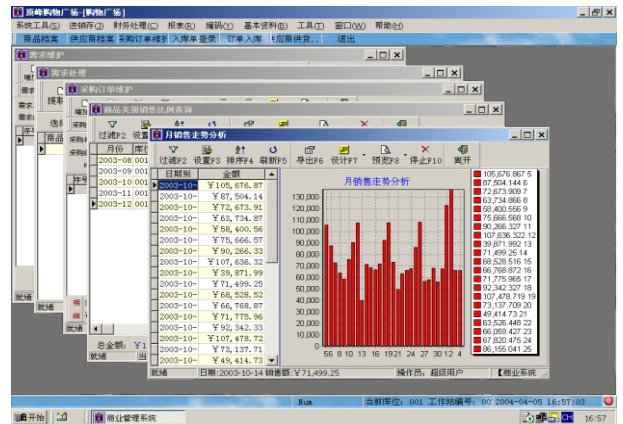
商峰购物广场-[购物广场]
系统工具(S) 进销存(J) 财务处理(C) 报表(B) 编码(U) 基本资料(B) 工具(T) 窗口(W) 帮助(H)
商品档案 供应商档案 采购订单维护 入库单登录 订单入库 供应商供货... 退出
需求维护
需求处理
采购订单维护
商品类别销售比例查询
月销售走势分析
过滤F2 设置F3 排序F4 刷新F5 导出F6 设计F7 预览F8 停止F10 离开
| 日期别 | 金额 |
|---|---|
| 2003-10- | ￥105,676.87 |
| 2003-10- | ￥87,504.14 |
| 2003-10- | ￥72,673.91 |
| 2003-10- | ￥63,734.87 |
| 2003-10- | ￥58,400.56 |
| 2003-10- | ￥75,666.57 |
| 2003-10- | ￥90,266.33 |
| 2003-10- | ￥107,636.32 |
| 2003-10- | ￥39,871.99 |
| 2003-10- | ￥71,499.25 |
| 2003-10- | ￥68,528.52 |
| 2003-10- | ￥66,768.87 |
| 2003-10- | ￥71,775.96 |
| 2003-10- | ￥92,342.33 |
| 2003-10- | ￥107,478.72 |
| 2003-10- | ￥73,137.71 |
| 2003-10- | ￥49,414.73 |
月销售走势分析
130,000 120,000 110,000 100,000 90,000 80,000 70,000 60,000 50,000 40,000 30,000 20,000 10,000 0
5 6 8 10 13 16 19 21 24 27 30 2 4
105,676.867 5
87,504.144 6
72,673.909 7
63,734.866 8
58,400.556 9
75,666.568 10
90,266.327 11
107,636.322 12
39,871.992 13
71,499.25 14
68,528.516 15
66,768.872 16
71,775.965 17
92,342.327 18
107,478.719 19
73,137.709 20
49,414.73 21
63,526.448 22
66,059.427 23
67,820.475 24
86,155.041 25
月份 库
2003-08 001
2003-09 001
2003-10 001
2003-11 001
2003-12 001
总金额: ￥1
就绪
就绪 日期:2003-10-14 销售额:￥71,499.25 操作员: 超级用户 【商业系统
Num 当前库位: 001 工作站编号: 00 2004-04-05 16:57:03
开始 商业管理系统 16:57